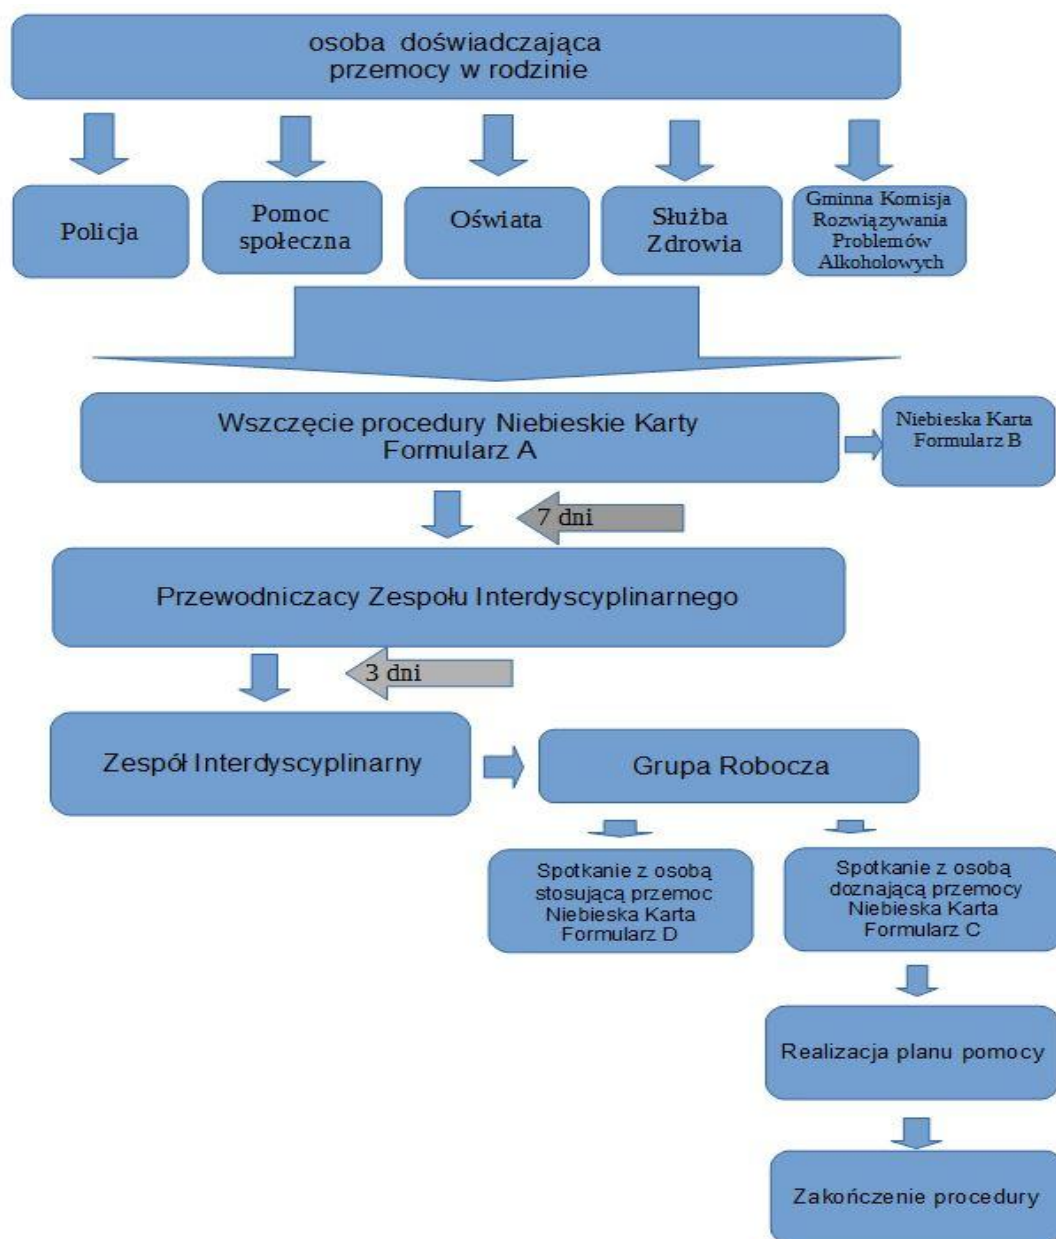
osoba doświadczająca przemocy w rodzinie

Policja

Pomoc społeczna

Oświata

Służba Zdrowia

Gminna Komisja Rozwiązywania Problemów Alkoholowych

Wszczęcie procedury Niebieskie Karty Formularz A

Niebieska Karta Formularz B

7 dni

Przewodniczacy Zespołu Interdyscyplinarnego

3 dni

Zespół Interdyscyplinarny

Grupa Robocza

Spotkanie z osobą stosującą przemoc Niebieska Karta Formularz D

Spotkanie z osobą doznającą przemocy Niebieska Karta Formularz C

Realizacja planu pomocy

Zakończenie procedury